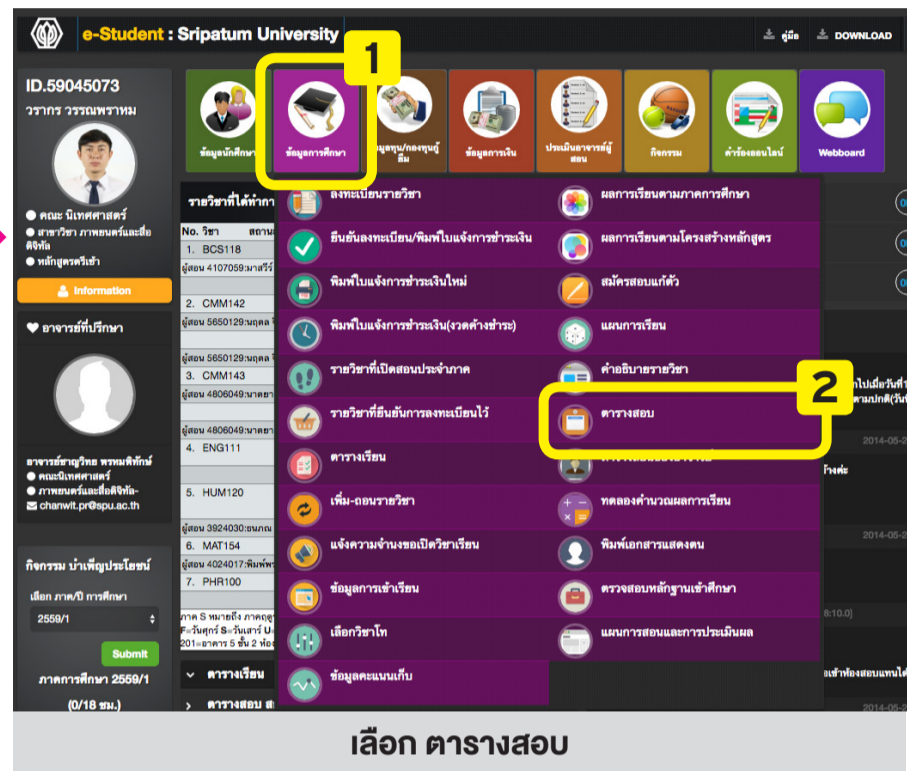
e-Student : Sripatum University

คู่มือ DOWNLOAD

ID.59045073
วรากร วรรณพราหม

● คณะ นิเทศศาสตร์
● สาขาวิชา ภาพยนตร์และสื่อดิจิทัล
● หลักสูตรตรีเช้า

Information

อาจารย์ที่ปรึกษา

อาจารย์ชาญวิทย์ พรหมพิทักษ์
● คณะนิเทศศาสตร์
● ภาพยนตร์และสื่อดิจิทัล-
chanwit.pr@spu.ac.th

กิจกรรม บำเพ็ญประโยชน์

เลือก ภาค/ปี การศึกษา
2559/1
Submit
ภาคการศึกษา 2559/1
(0/18 ชม.)

1

ข้อมูลนักศึกษา ข้อมูลการศึกษา ข้อมูลทุน/กองทุนกู้ยืม ข้อมูลการเงิน ประเมินอาจารย์ผู้สอน กิจกรรม คำร้องออนไลน์ Webboard

รายวิชาที่ได้ทำการ

No. วิชา สถาน
1. BCS118
ผู้สอน 4107059:มาลีวั
2. CMM142
ผู้สอน 5650129:นฤดล
ผู้สอน 5650129:นฤดล
3. CMM143
ผู้สอน 4806049:นายย
ผู้สอน 4806049:นายย
4. ENG111
5. HUM120
ผู้สอน 3924030:ธนกม
6. MAT154
ผู้สอน 4024017:พิมพ์พ
7. PHR100

ภาค S หมายถึง ภาคฤดู
F=วันศุกร์ S=วันเสาร์ U
201=อาคาร 5 ชั้น 2 ห้อง

ตารางเรียน
ตารางสอบ

ลงทะเบียนรายวิชา
ยืนยันลงทะเบียน/พิมพ์ใบแจ้งการชำระเงิน
พิมพ์ใบแจ้งการชำระเงินใหม่
พิมพ์ใบแจ้งการชำระเงิน(งวดค้างชำระ)
รายวิชาที่เปิดสอนประจำภาค
รายวิชาที่ยืนยันการลงทะเบียนไว้
ตารางเรียน
เพิ่ม-ถอนรายวิชา
แจ้งความจำนงขอเปิดวิชาเรียน
ข้อมูลการเข้าเรียน
เลือกวิชาโท
ข้อมูลคะแนนเก็บ

ผลการเรียนตามภาคการศึกษา
ผลการเรียนตามโครงสร้างหลักสูตร
สมัครสอบแก้ตัว
แผนการเรียน
คำอธิบายรายวิชา
ตารางสอบ
ทดลองคำนวณผลการเรียน
พิมพ์เอกสารแสดงตน
ตรวจสอบหลักฐานเข้าศึกษา
แผนการสอนและการประเมินผล

2

ไปเมื่อวันที่
ตามปกติ(วัน
2014-05-2
ไว้งค่ะ
2014-05-2
8:10.0]
อเข้าห้องสอบแทนได
2014-05-2

เลือก ตารางสอบ